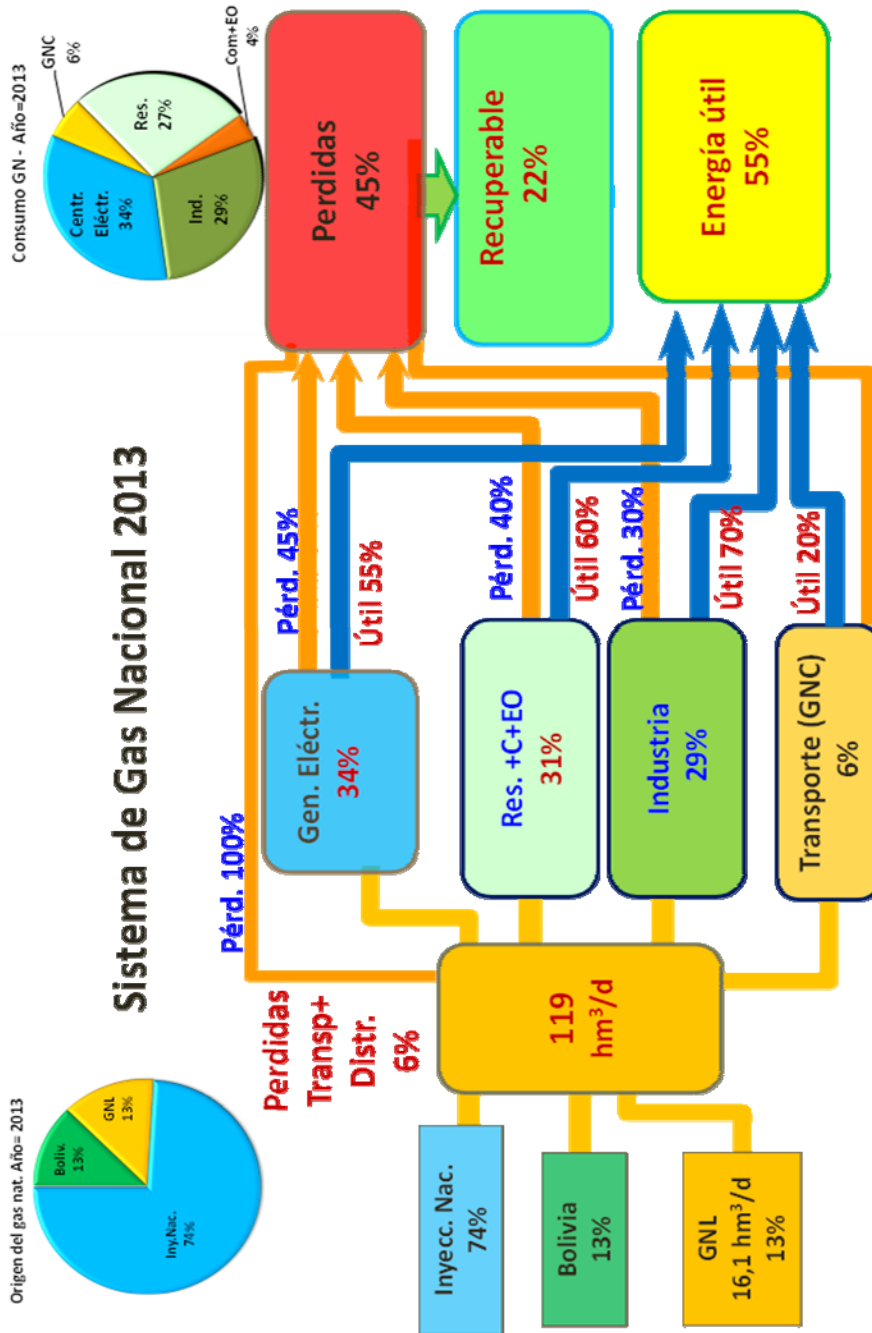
Sistema de Gas Nacional 2013

Origen del gas nat. Año= 2013

Iny.Nac. 74%

Boliv. 13%

GNL 13%

Consumo GN - Año=2013

GNC 6%

Com+EO 4%

Res. 27%

Ind. 29%

Centr. Eléctr. 34%

Perdidas 45%

Recuperable 22%

Energía útil 55%

Pérd. 100%

Pérd. 45%

Útil 55%

Pérd. 40%

Útil 60%

Pérd. 30%

Útil 70%

Útil 20%

Gen. Eléctr. 34%

Res. +C+EO 31%

Industria 29%

Transporte (GNC) 6%

Perdidas Transp+ Distr. 6%

119 hm$^3$/d

Inyecc. Nac. 74%

Bolivia 13%

GNL 16,1 hm$^3$/d 13%